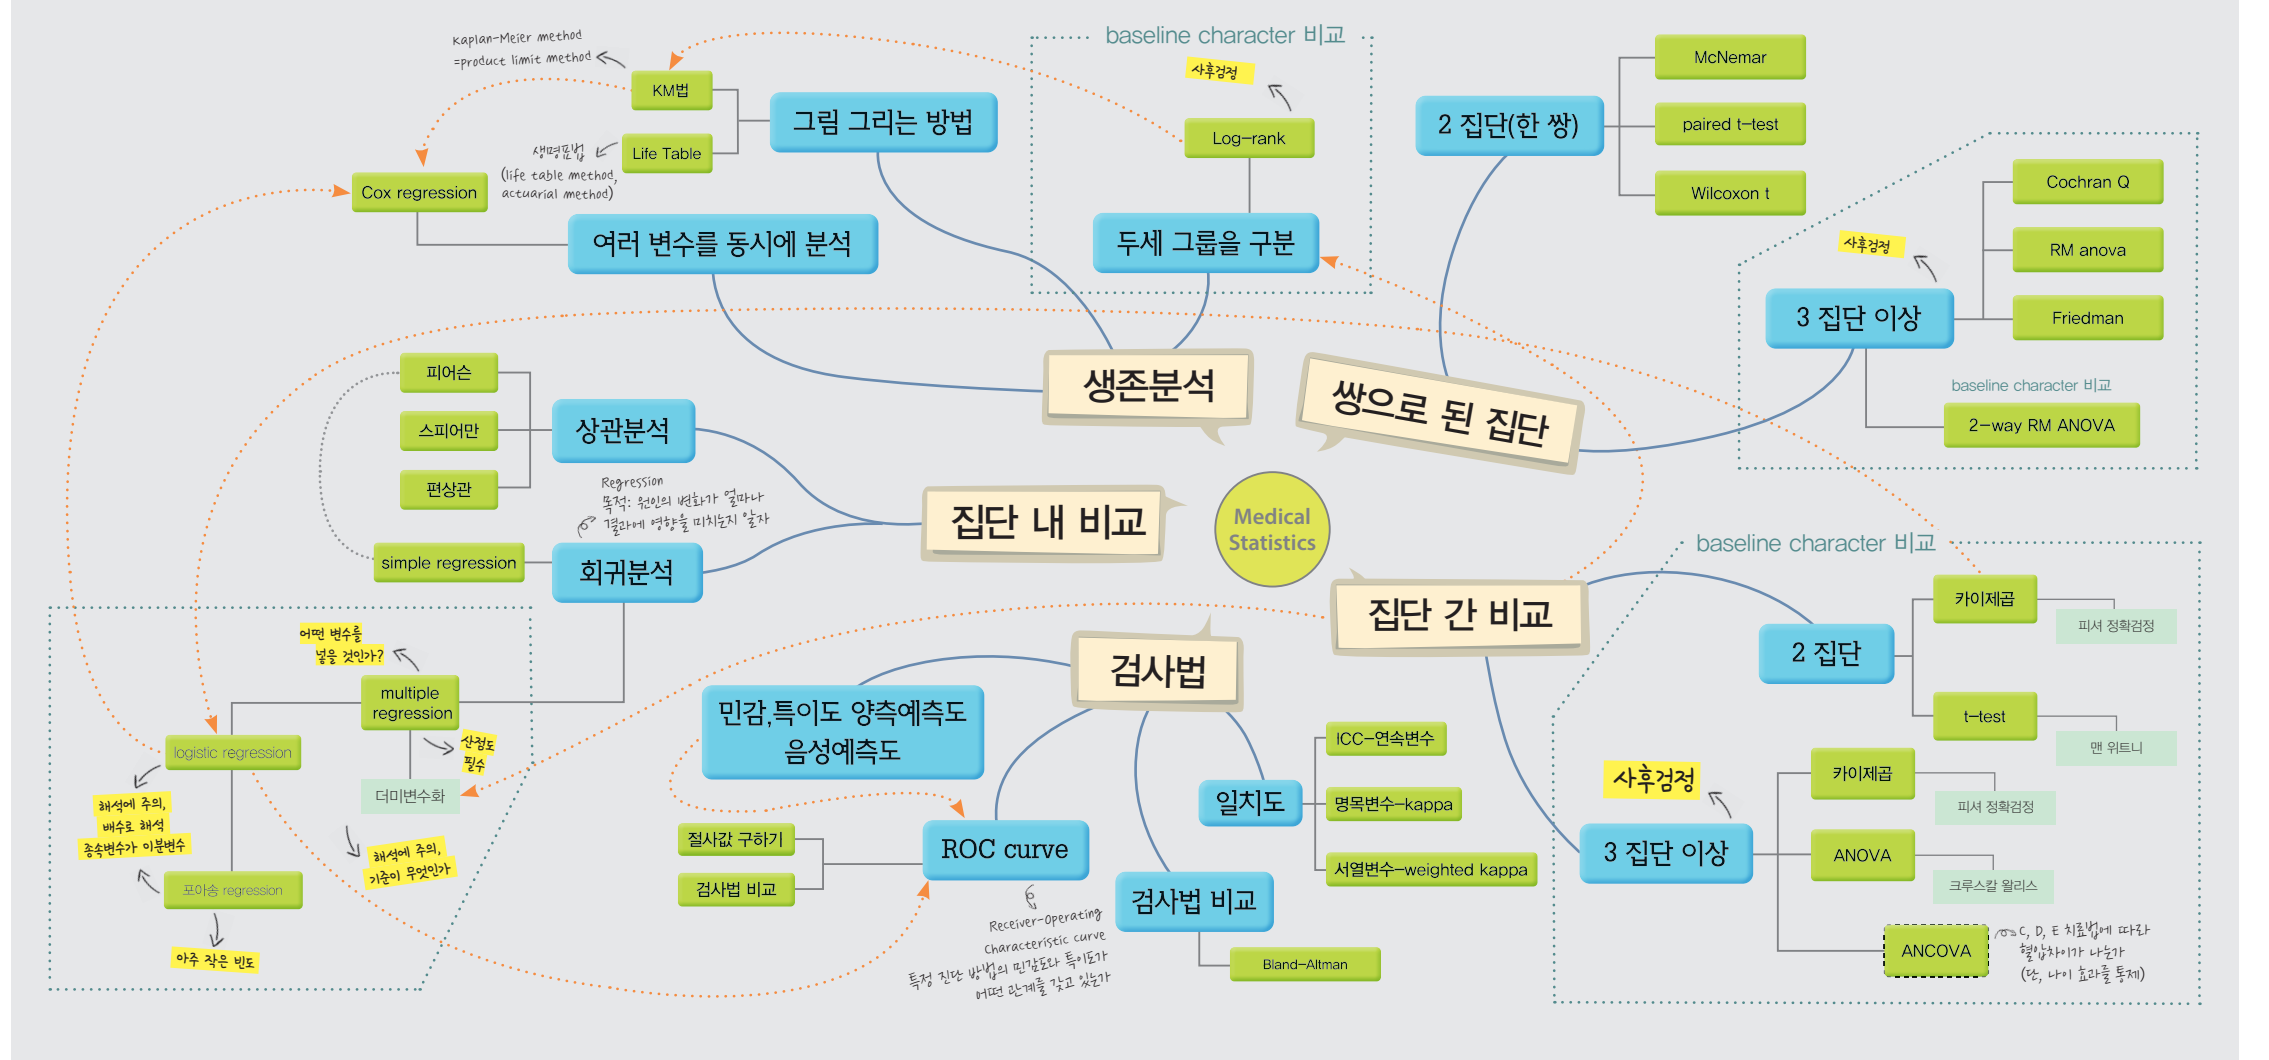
Medical Statistics

생존분석

그림 그리는 방법

KM법

Kaplan-Meier method =product limit method

Life Table

생명표법 (life table method, actuarial method)

여러 변수를 동시에 분석

Cox regression

baseline character 비교

사후검정

Log-rank

두세 그룹을 구분

쌍으로 된 집단

2 집단(한 쌍)

McNemar

paired t-test

Wilcoxon t

3 집단 이상

사후검정

Cochran Q

RM anova

Friedman

baseline character 비교

2-way RM ANOVA

집단 내 비교

상관분석

피어슨

스피어만

편상관

회귀분석

Regression 목적: 원인의 변화가 얼마나 결과에 영향을 미치는지 알자

simple regression

multiple regression

어떤 변수를 넣을 것인가?

산점도 필수

더미변수화

해석에 주의, 기준이 무엇인가

logistic regression

해석에 주의, 배수로 해석 종속변수가 이분변수

포아송 regression

아주 작은 빈도

집단 간 비교

baseline character 비교

2 집단

카이제곱

피셔 정확검정

t-test

맨 위트니

3 집단 이상

사후검정

카이제곱

피셔 정확검정

ANOVA

크루스칼 윌리스

ANCOVA

c, D, E 치료법에 따라 혈압차이가 나는가 (단, 나이 효과를 통제)

검사법

민감,특이도 양측예측도 음성예측도

ROC curve

Receiver-Operating Characteristic curve 특정 진단 방법의 민감도와 특이도가 어떤 관계를 갖고 있는가

절사값 구하기

검사법 비교

일치도

ICC-연속변수

명목변수-kappa

서열변수-weighted kappa

검사법 비교

Bland-Altman